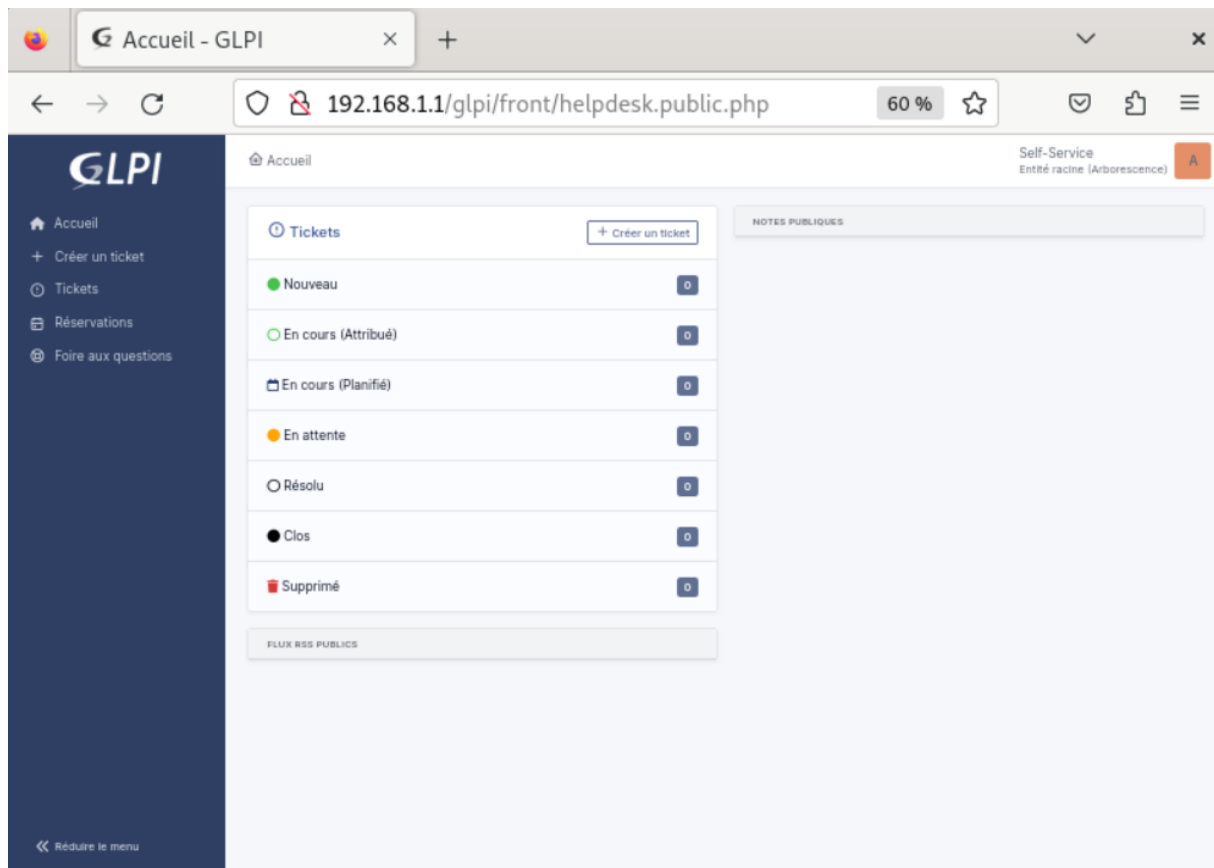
Accueil - GLPI

192.168.1.1/glpi/front/helpdesk.public.php

60 %

GLPI

Accueil
+ Créer un ticket
Tickets
Réservations
Foire aux questions

Réduire le menu

Accueil

Self-Service
Entité racine (Arborescence)

A

Tickets

+ Créer un ticket

Nouveau 0
En cours (Attribué) 0
En cours (Planifié) 0
En attente 0
Résolu 0
Clos 0
Supprimé 0

FLUX RSS PUBLICS

NOTES PUBLIQUES